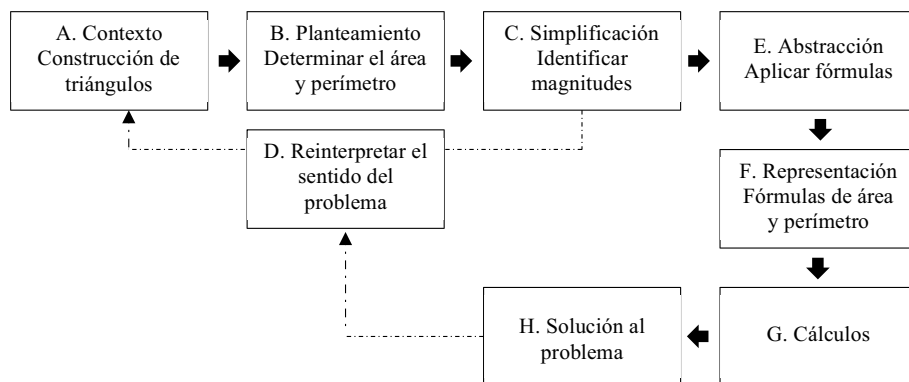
A. Contexto Construcción de triángulos

B. Planteamiento Determinar el área y perímetro

C. Simplificación Identificar magnitudes

E. Abstracción Aplicar fórmulas

D. Reinterpretar el sentido del problema

F. Representación Fórmulas de área y perímetro

H. Solución al problema

G. Cálculos